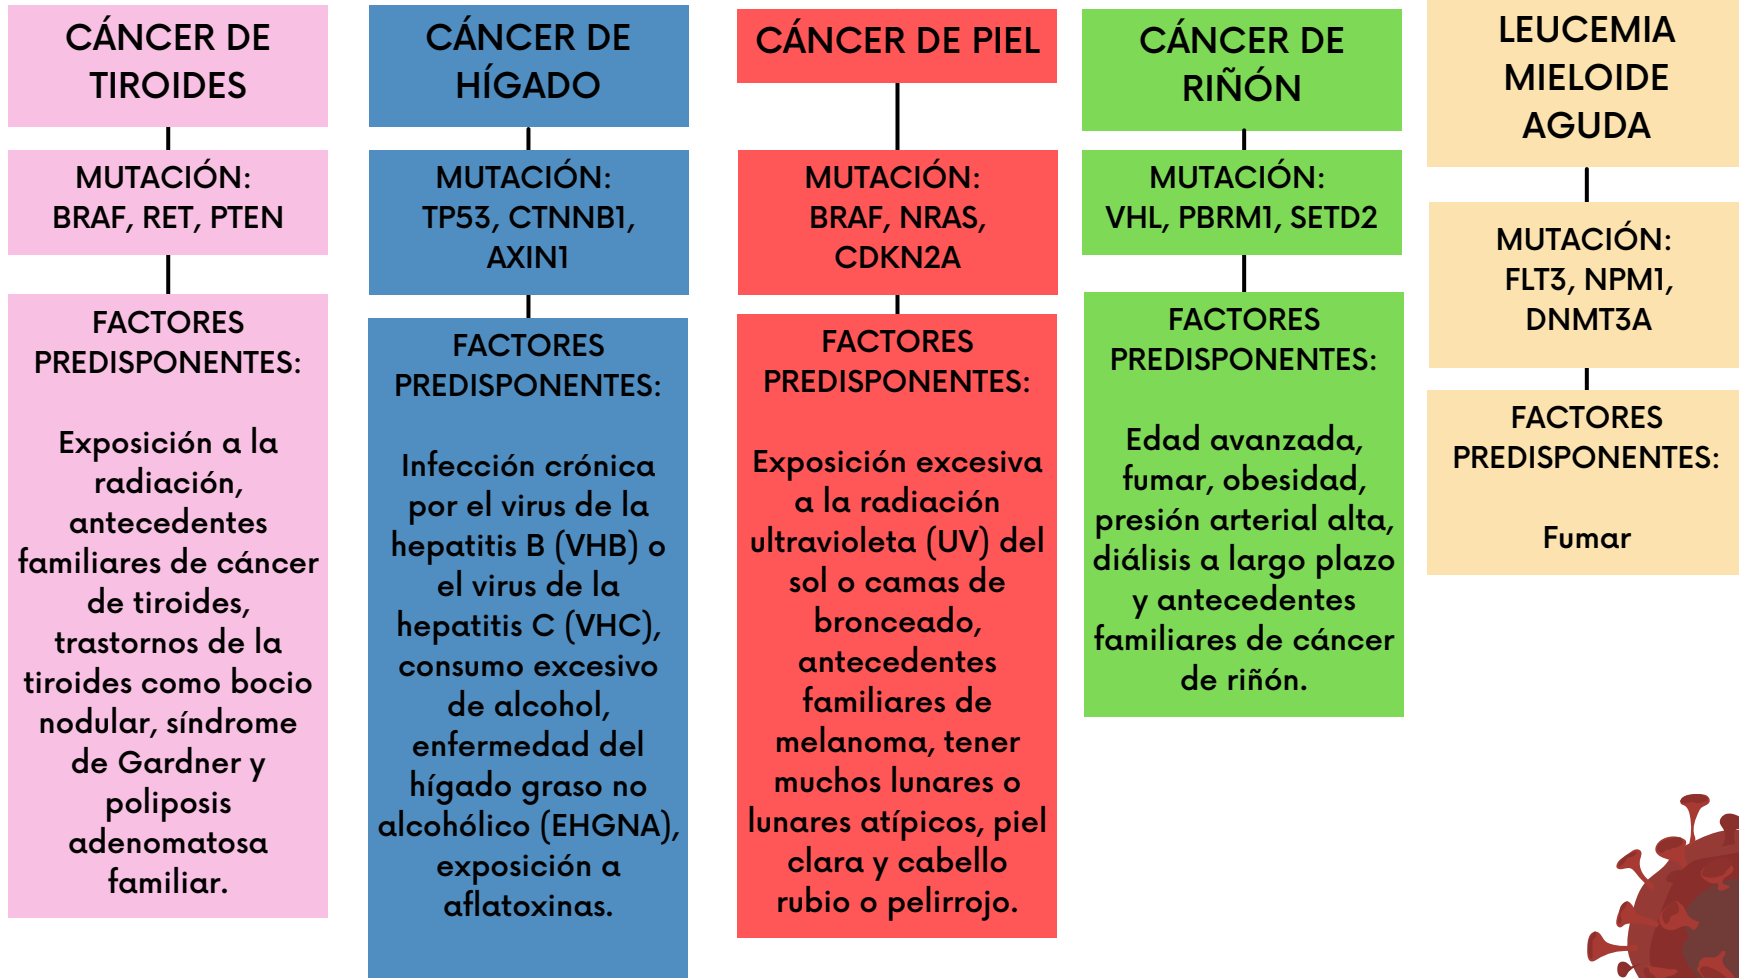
CÁNCER DE TIROIDES

MUTACIÓN: BRAF, RET, PTEN

FACTORES PREDISPONENTES:

Exposición a la radiación, antecedentes familiares de cáncer de tiroides, trastornos de la tiroides como bocio nodular, síndrome de Gardner y poliposis adenomatosa familiar.

CÁNCER DE HÍGADO

MUTACIÓN: TP53, CTNNB1, AXIN1

FACTORES PREDISPONENTES:

Infección crónica por el virus de la hepatitis B (VHB) o el virus de la hepatitis C (VHC), consumo excesivo de alcohol, enfermedad del hígado graso no alcohólico (EHGNA), exposición a aflatoxinas.

CÁNCER DE PIEL

MUTACIÓN: BRAF, NRAS, CDKN2A

FACTORES PREDISPONENTES:

Exposición excesiva a la radiación ultravioleta (UV) del sol o camas de bronceado, antecedentes familiares de melanoma, tener muchos lunares o lunares atípicos, piel clara y cabello rubio o pelirrojo.

CÁNCER DE RIÑÓN

MUTACIÓN: VHL, PBRM1, SETD2

FACTORES PREDISPONENTES:

Edad avanzada, fumar, obesidad, presión arterial alta, diálisis a largo plazo y antecedentes familiares de cáncer de riñón.

LEUCEMIA MIELOIDE AGUDA

MUTACIÓN: FLT3, NPM1, DNMT3A

FACTORES PREDISPONENTES:

Fumar